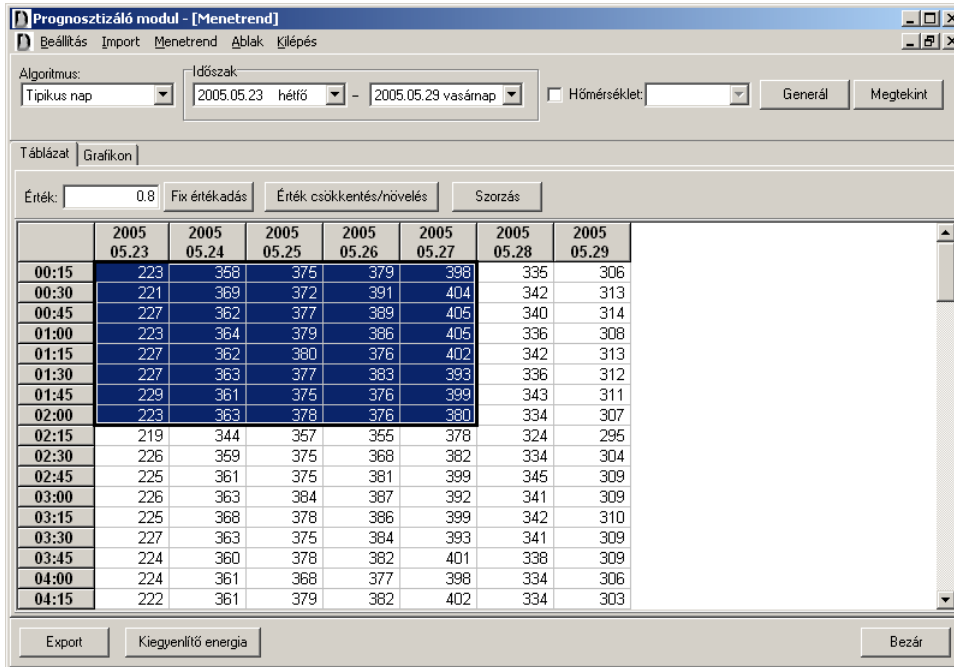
Prognosztizáló modul - [Menetrend]

Beállítás Import Menetrend Ablak Kilépés

Algoritmus: Tipikus nap

Időszak 2005.05.23 hétfő – 2005.05.29 vasárnap

Hőmérséklet:

Generál

Megtekint

Táblázat Grafikon

Érték: 0.8 Fix értékadás Érték csökkentés/növelés Szorzás

| | 2005 05.23 | 2005 05.24 | 2005 05.25 | 2005 05.26 | 2005 05.27 | 2005 05.28 | 2005 05.29 |
|---|---|---|---|---|---|---|---|
| 00:15 | 223 | 358 | 375 | 379 | 398 | 335 | 306 |
| 00:30 | 221 | 369 | 372 | 391 | 404 | 342 | 313 |
| 00:45 | 227 | 362 | 377 | 389 | 405 | 340 | 314 |
| 01:00 | 223 | 364 | 379 | 386 | 405 | 336 | 308 |
| 01:15 | 227 | 362 | 380 | 376 | 402 | 342 | 313 |
| 01:30 | 227 | 363 | 377 | 383 | 393 | 336 | 312 |
| 01:45 | 229 | 361 | 375 | 376 | 399 | 343 | 311 |
| 02:00 | 223 | 363 | 378 | 376 | 380 | 334 | 307 |
| 02:15 | 219 | 344 | 357 | 355 | 378 | 324 | 295 |
| 02:30 | 226 | 359 | 375 | 368 | 382 | 334 | 304 |
| 02:45 | 225 | 361 | 375 | 381 | 399 | 345 | 309 |
| 03:00 | 226 | 363 | 384 | 387 | 392 | 341 | 309 |
| 03:15 | 225 | 368 | 378 | 386 | 399 | 342 | 310 |
| 03:30 | 227 | 363 | 375 | 384 | 393 | 341 | 309 |
| 03:45 | 224 | 360 | 378 | 382 | 401 | 338 | 309 |
| 04:00 | 224 | 361 | 368 | 377 | 398 | 334 | 306 |
| 04:15 | 222 | 361 | 379 | 382 | 402 | 334 | 303 |

Export Kiegyenlítő energia Bezár